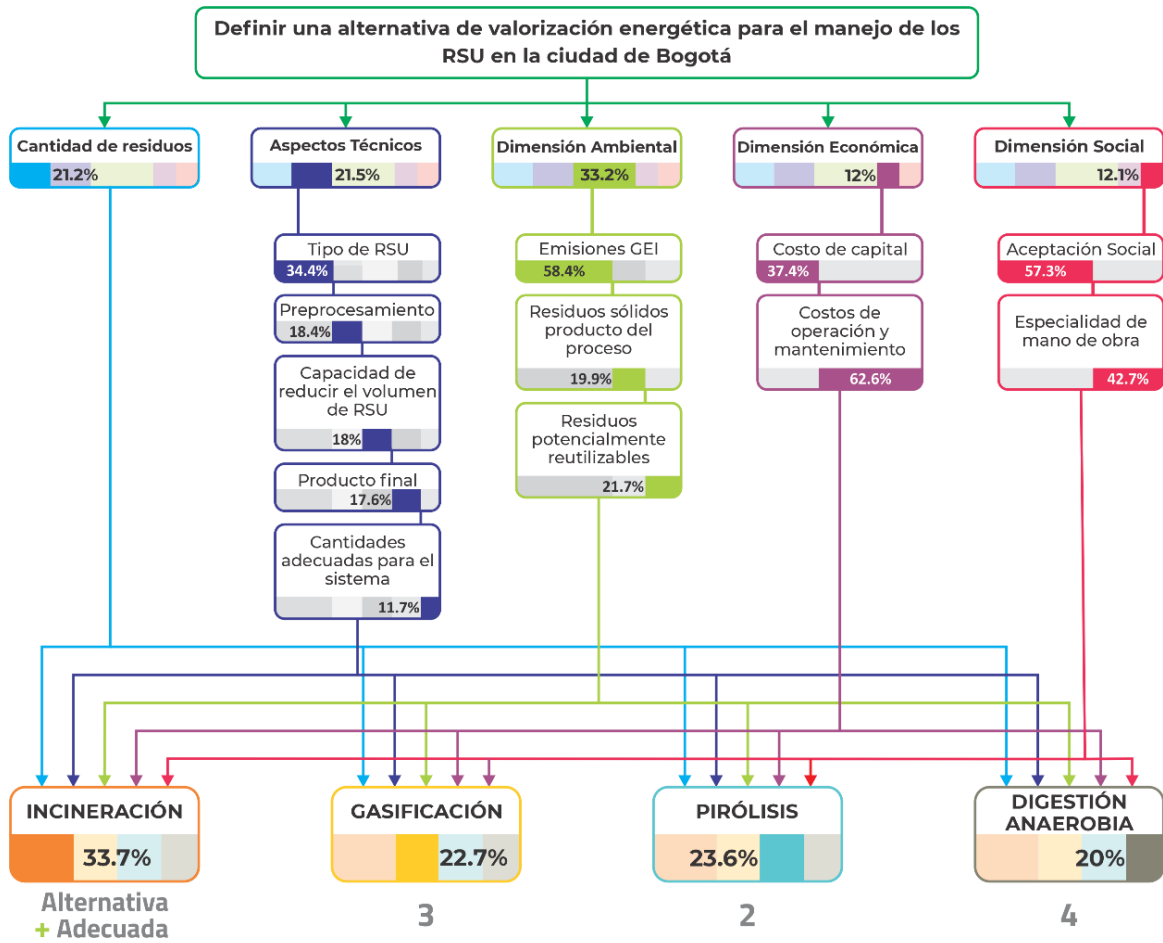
Definir una alternativa de valorización energética para el manejo de los RSU en la ciudad de Bogotá

Cantidad de residuos
21.2%

Aspectos Técnicos
21.5%

Tipo de RSU
34.4%

Preprocesamiento
18.4%

Capacidad de reducir el volumen de RSU
18%

Producto final
17.6%

Cantidades adecuadas para el sistema
11.7%

Dimensión Ambiental
33.2%

Emisiones GEI
58.4%

Residuos sólidos producto del proceso
19.9%

Residuos potencialmente reutilizables
21.7%

Dimensión Económica
12%

Costo de capital
37.4%

Costos de operación y mantenimiento
62.6%

Dimensión Social
12.1%

Aceptación Social
57.3%

Especialidad de mano de obra
42.7%

INCINERACIÓN
33.7%

GASIFICACIÓN
22.7%

PIRÓLISIS
23.6%

DIGESTIÓN ANAEROBIA
20%

Alternativa + Adecuada

3

2

4